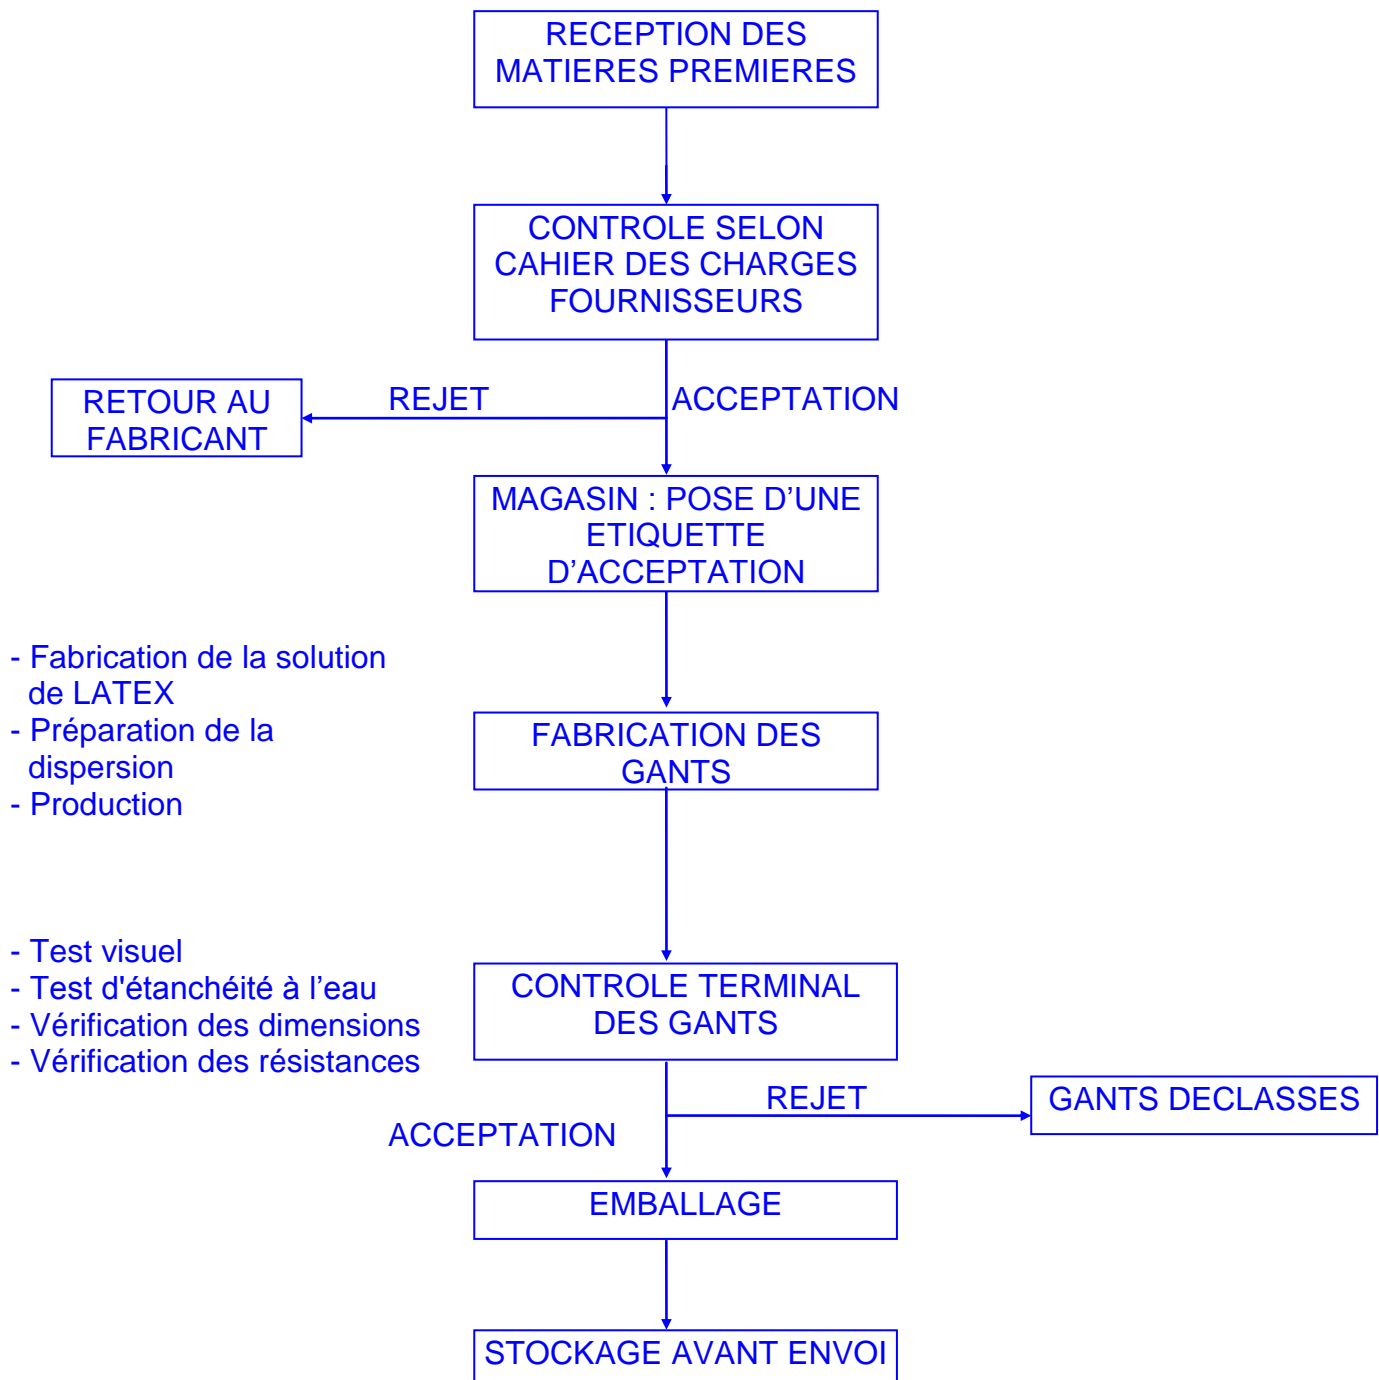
RECEPTION DES MATIERES PREMIERES

CONTROLE SELON CAHIER DES CHARGES FOURNISSEURS

RETOUR AU FABRICANT

REJET

ACCEPTATION

MAGASIN : POSE D’UNE ETIQUETTE D’ACCEPTATION

- Fabrication de la solution de LATEX
- Préparation de la dispersion
- Production

FABRICATION DES GANTS

- Test visuel
- Test d'étanchéité à l’eau
- Vérification des dimensions
- Vérification des résistances

CONTROLE TERMINAL DES GANTS

REJET

GANTS DECLASSES

ACCEPTATION

EMBALLAGE

STOCKAGE AVANT ENVOI